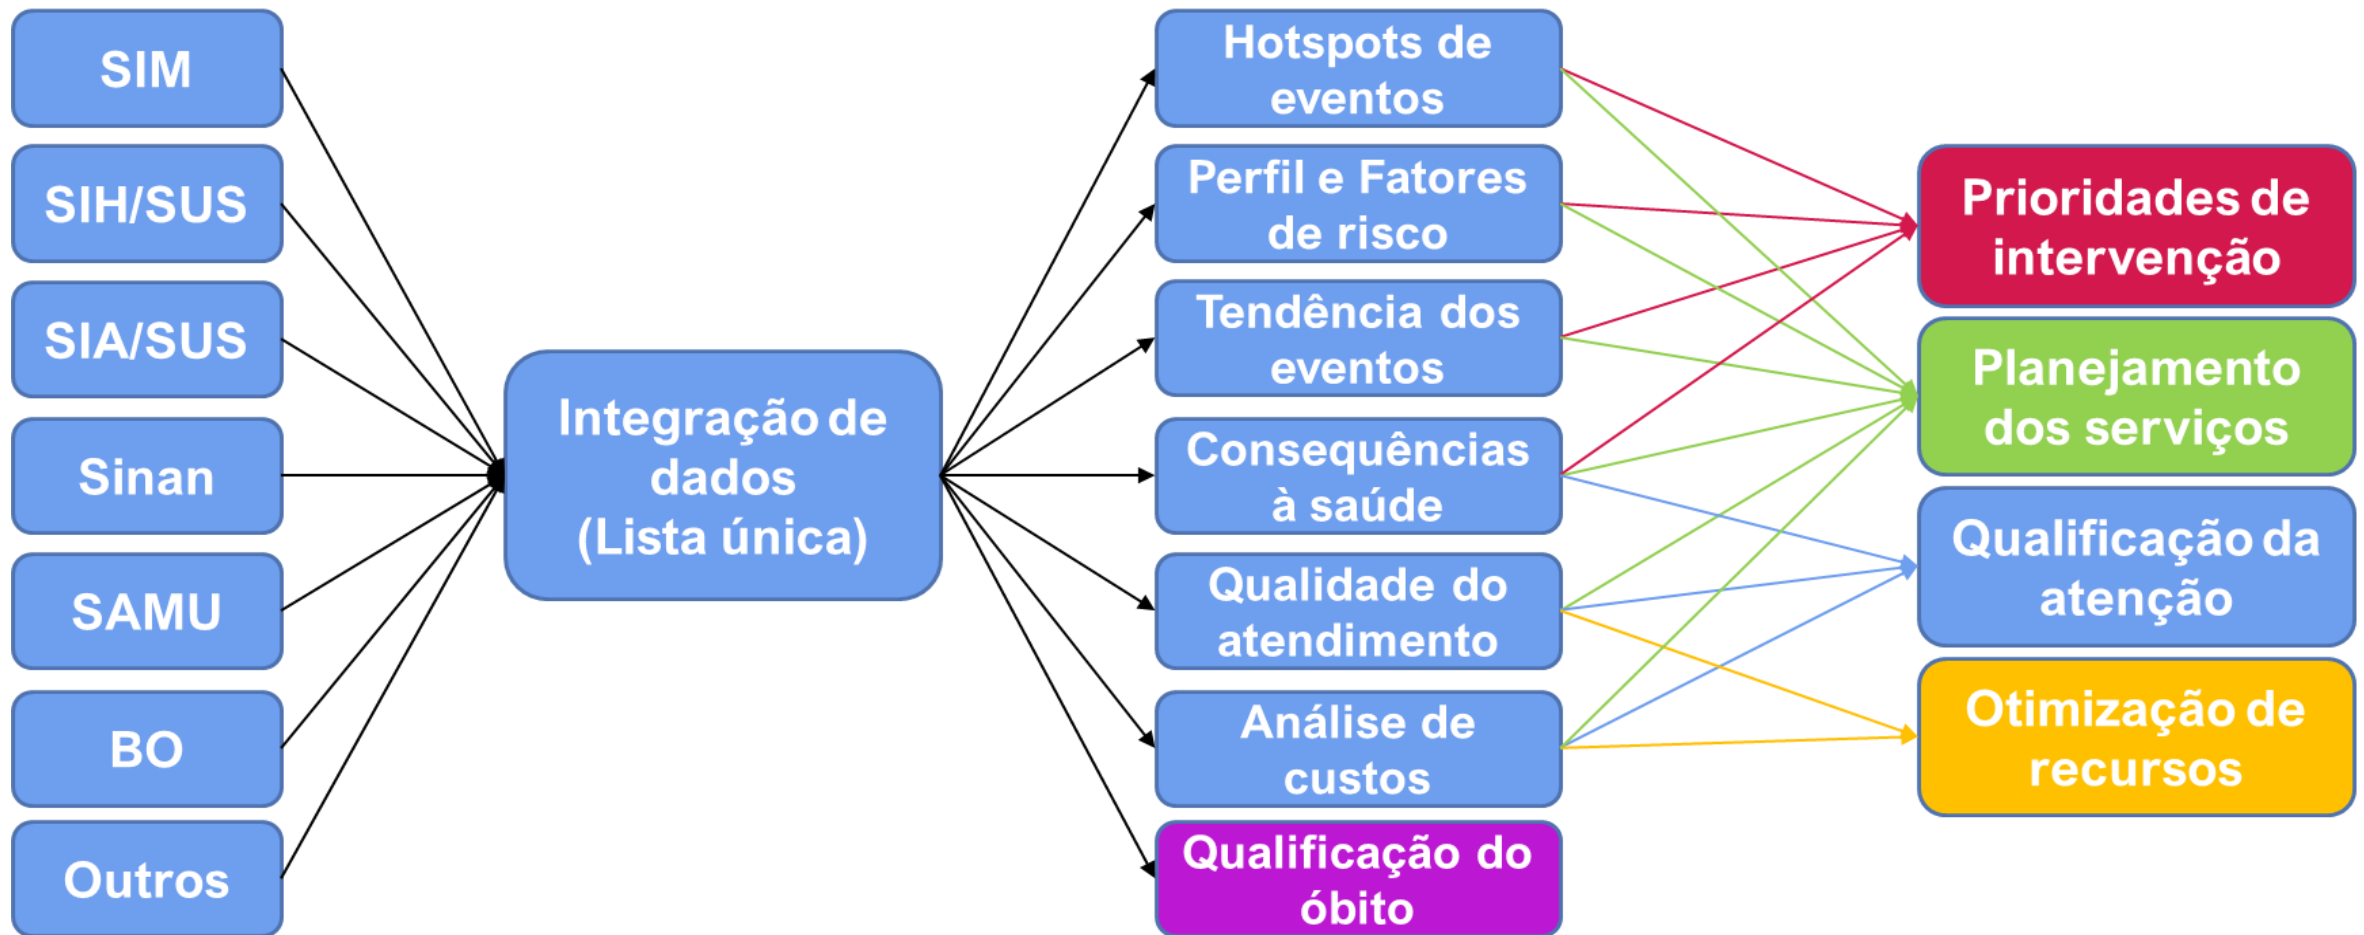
SIM

SIH/SUS

SIA/SUS

Sinan

SAMU

BO

Outros

Integração de dados (Lista única)

Hotspots de eventos

Perfil e Fatores de risco

Tendência dos eventos

Consequências à saúde

Qualidade do atendimento

Análise de custos

Qualificação do óbito

Prioridades de intervenção

Planejamento dos serviços

Qualificação da atenção

Otimização de recursos